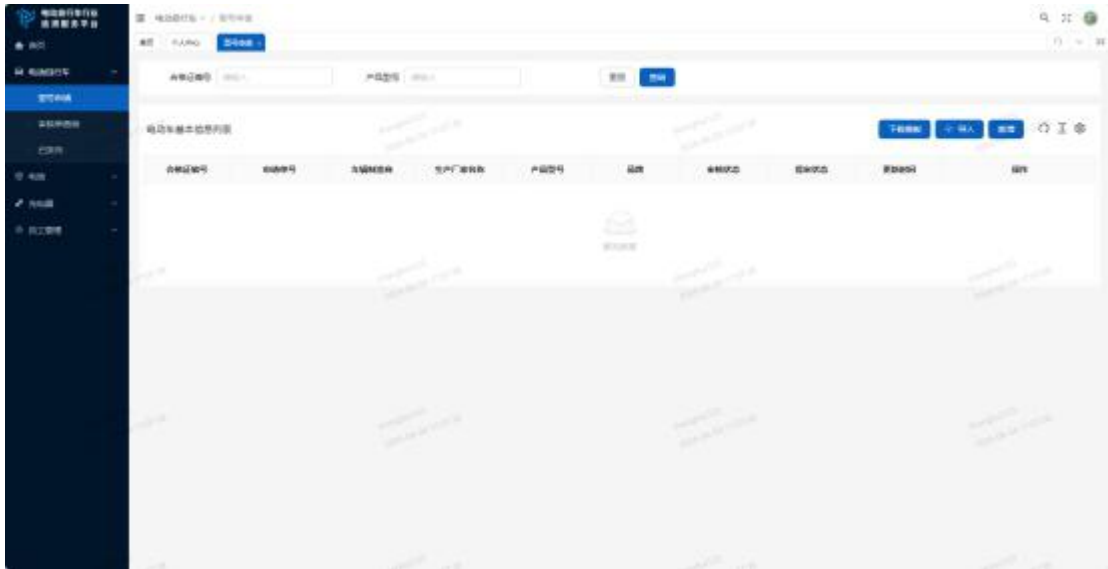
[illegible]

首页

电动自行车

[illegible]

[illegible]

已发布

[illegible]

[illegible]

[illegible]

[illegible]

首页 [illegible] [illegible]

合格证编号 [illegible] 产品型号 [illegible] 重置 查询

电动车基本信息列表

下载模板 导入 新增

合格证编号 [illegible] 车辆制造商 生产厂家名称 产品型号 品牌 审核状态 发布状态 更新时间 操作

暂无数据